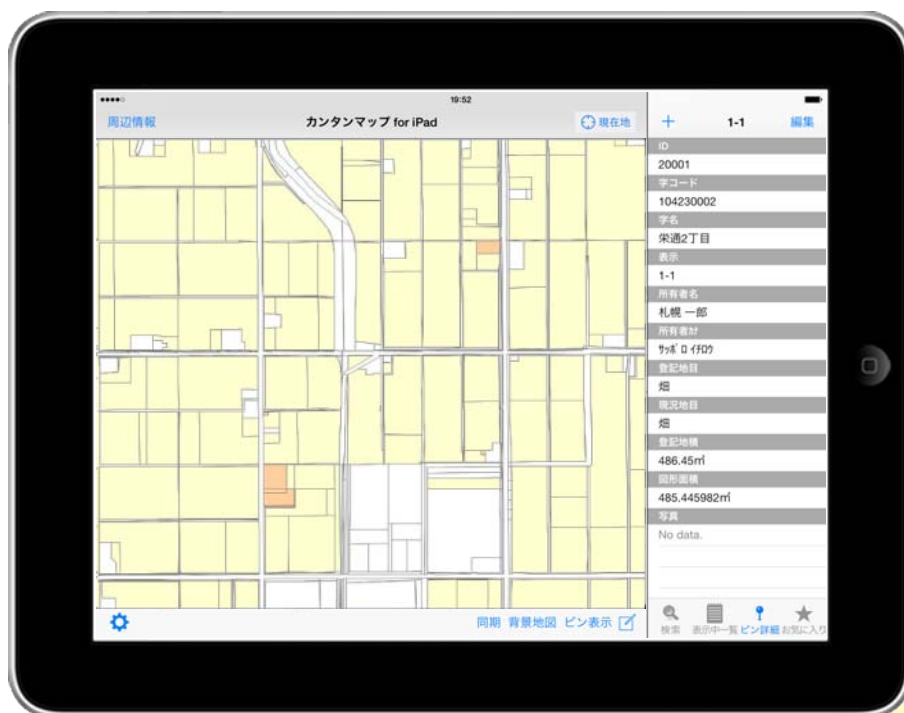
19:52

周辺情報

カンタンマップ for iPad

現在地

+

1-1

編集

ID

20001

字コード

104230002

字名

栄通2丁目

表示

1-1

所有者名

札幌 一郎

所有者ｶﾅ

ｻｯﾎﾟﾛ ｲﾁﾛｳ

登記地目

畑

現況地目

畑

登記地積

486.45㎡

図形面積

485.445982㎡

写真

No data.

同期 背景地図 ピン表示

検索 表示中一覧 ピン詳細 お気に入り